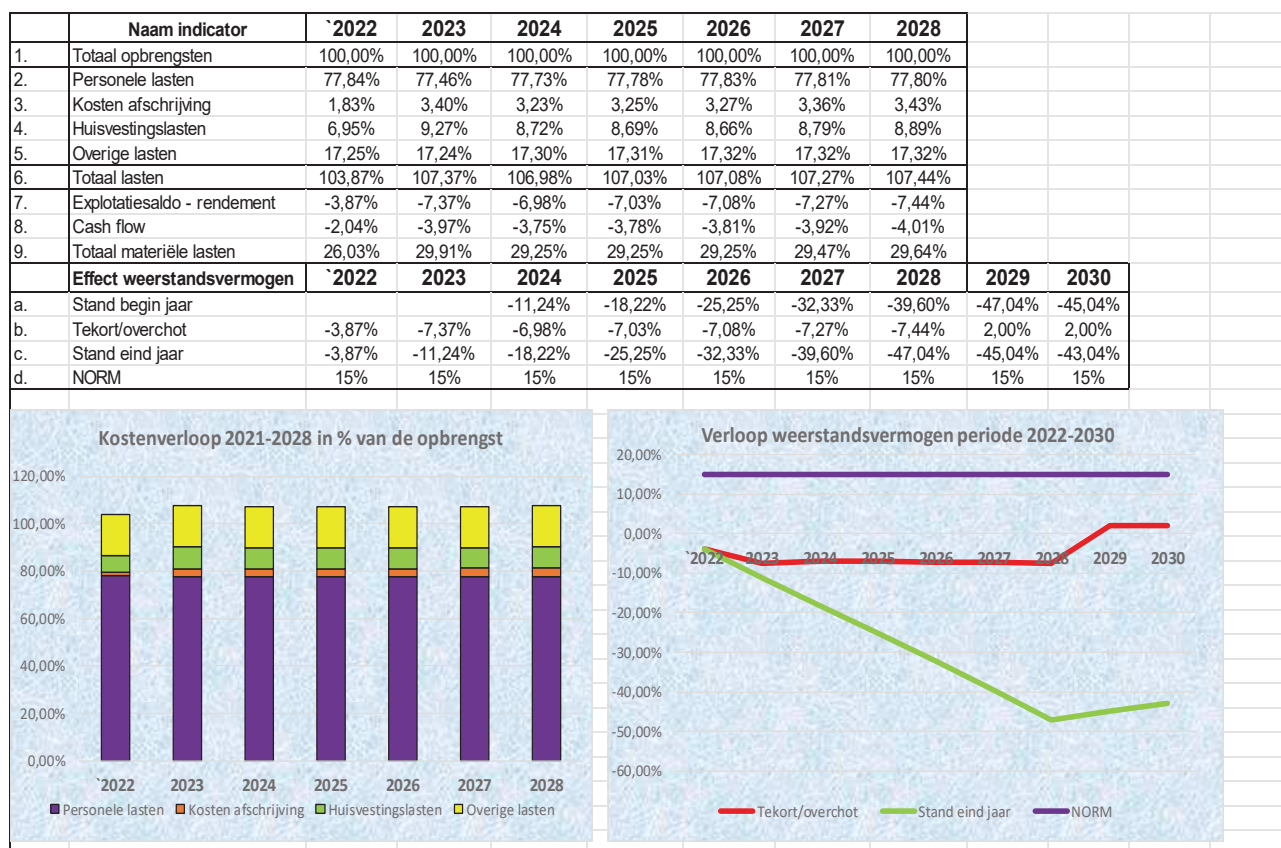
| | Naam indicator | `2022 | 2023 | 2024 | 2025 | 2026 | 2027 | 2028 | | |
|---|---|---|---|---|---|---|---|---|---|---|
| 1. | Totaal opbrengsten | 100,00% | 100,00% | 100,00% | 100,00% | 100,00% | 100,00% | 100,00% | | |
| 2. | Personele lasten | 77,84% | 77,46% | 77,73% | 77,78% | 77,83% | 77,81% | 77,80% | | |
| 3. | Kosten afschrijving | 1,83% | 3,40% | 3,23% | 3,25% | 3,27% | 3,36% | 3,43% | | |
| 4. | Huisvestingslasten | 6,95% | 9,27% | 8,72% | 8,69% | 8,66% | 8,79% | 8,89% | | |
| 5. | Overige lasten | 17,25% | 17,24% | 17,30% | 17,31% | 17,32% | 17,32% | 17,32% | | |
| 6. | Totaal lasten | 103,87% | 107,37% | 106,98% | 107,03% | 107,08% | 107,27% | 107,44% | | |
| 7. | Explotatiesaldo - rendement | -3,87% | -7,37% | -6,98% | -7,03% | -7,08% | -7,27% | -7,44% | | |
| 8. | Cash flow | -2,04% | -3,97% | -3,75% | -3,78% | -3,81% | -3,92% | -4,01% | | |
| 9. | Totaal materiële lasten | 26,03% | 29,91% | 29,25% | 29,25% | 29,25% | 29,47% | 29,64% | | |
| | Effect weerstandsvermogen | `2022 | 2023 | 2024 | 2025 | 2026 | 2027 | 2028 | 2029 | 2030 |
| a. | Stand begin jaar | | | -11,24% | -18,22% | -25,25% | -32,33% | -39,60% | -47,04% | -45,04% |
| b. | Tekort/overchot | -3,87% | -7,37% | -6,98% | -7,03% | -7,08% | -7,27% | -7,44% | 2,00% | 2,00% |
| c. | Stand eind jaar | -3,87% | -11,24% | -18,22% | -25,25% | -32,33% | -39,60% | -47,04% | -45,04% | -43,04% |
| d. | NORM | 15% | 15% | 15% | 15% | 15% | 15% | 15% | 15% | 15% |

Kostenverloop 2021-2028 in % van de opbrengst
120,00%
100,00%
80,00%
60,00%
40,00%
20,00%
0,00%
`2022 2023 2024 2025 2026 2027 2028
Personele lasten Kosten afschrijving Huisvestingslasten Overige lasten

Verloop weerstandsvermogen periode 2022-2030
20,00%
10,00%
0,00%
-10,00%
-20,00%
-30,00%
-40,00%
-50,00%
-60,00%
`2022 2023 2024 2025 2026 2027 2028 2029 2030
Tekort/overchot Stand eind jaar NORM